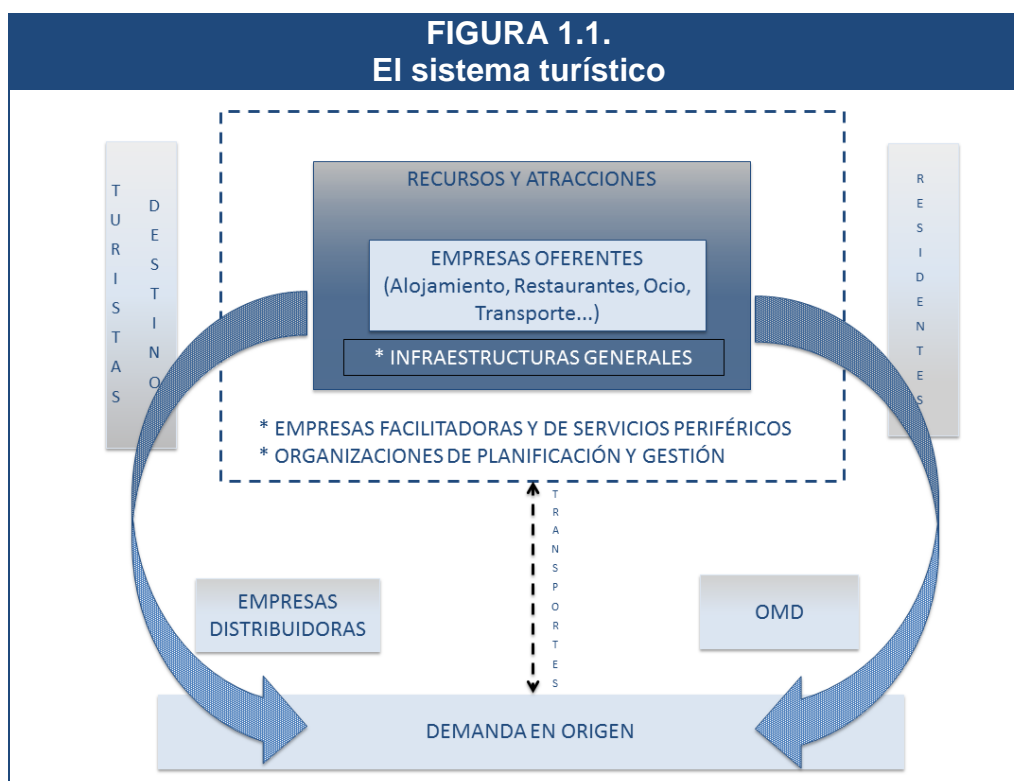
FIGURA 1.1.
El sistema turístico

TURISTAS

DESTINO

RECURSOS Y ATRACCIONES

EMPRESAS OFERENTES (Alojamiento, Restaurantes, Ocio, Transporte...)

* INFRAESTRUCTURAS GENERALES

* EMPRESAS FACILITADORAS Y DE SERVICIOS PERIFÉRICOS
* ORGANIZACIONES DE PLANIFICACIÓN Y GESTIÓN

RESIDENTES

TRANSPORTES

EMPRESAS DISTRIBUIDORAS

OMD

DEMANDA EN ORIGEN